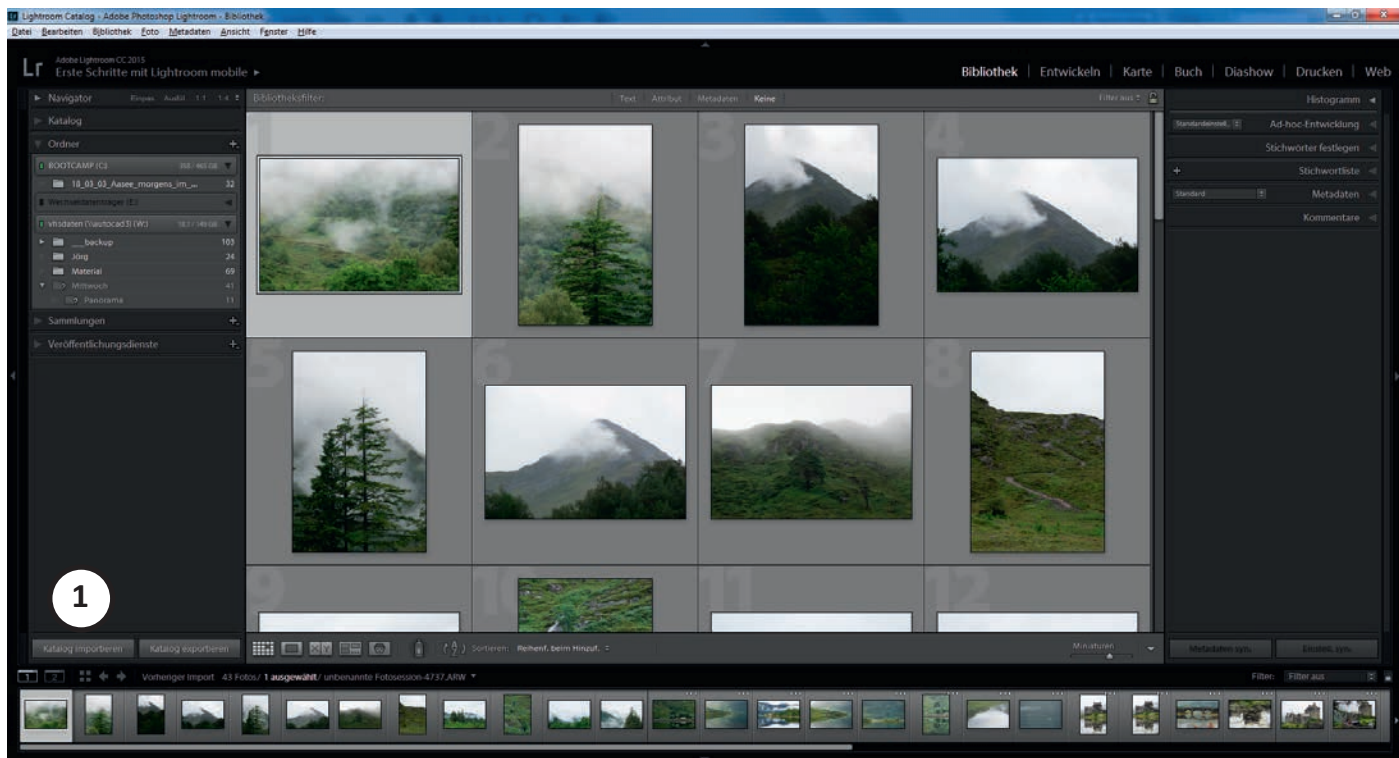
Lightroom Catalog - Adobe Photoshop Lightroom - Bibliothek

Datei Bearbeiten Bibliothek Foto Metadaten Ansicht Fenster Hilfe

Lr Adobe Lightroom CC 2015
Erste Schritte mit Lightroom mobile ▸

Bibliothek | Entwickeln | Karte | Buch | Diashow | Drucken | Web

Navigator Einpas. Ausfül. 1:1 1:4

Katalog

Ordner

BOOTCAMP (C:) 358 / 465 GB

10_03_02_Aasee_morgens_im_... 32

Wechseldatenträger (E:)

Vhsdaten (\\autocad3) (W:) 18,7 / 149 GB

___backup 103

Jörg 24

Material 69

Mittwoch 41

Panorama 11

Sammlungen

Veröffentlichungsdienste

1

Katalog importieren Katalog exportieren

Bibliotheksfilter: Text Attribut Metadaten Keine Filter aus

1 2 3 4 5 6 7 8 9 10 11 12

Sortieren: Reihenf. beim Hinzuf.

Miniaturen

Histogramm

Standardeinstell. Ad-hoc-Entwicklung

Stichwörter festlegen

Stichwortliste

Standard Metadaten

Kommentare

Metadaten sync. Einstell. sync.

1 2 Vorheriger Import 43 Fotos / 1 ausgewählt / unbenannte Fotosession-4737.ARW

Filter: Filter aus